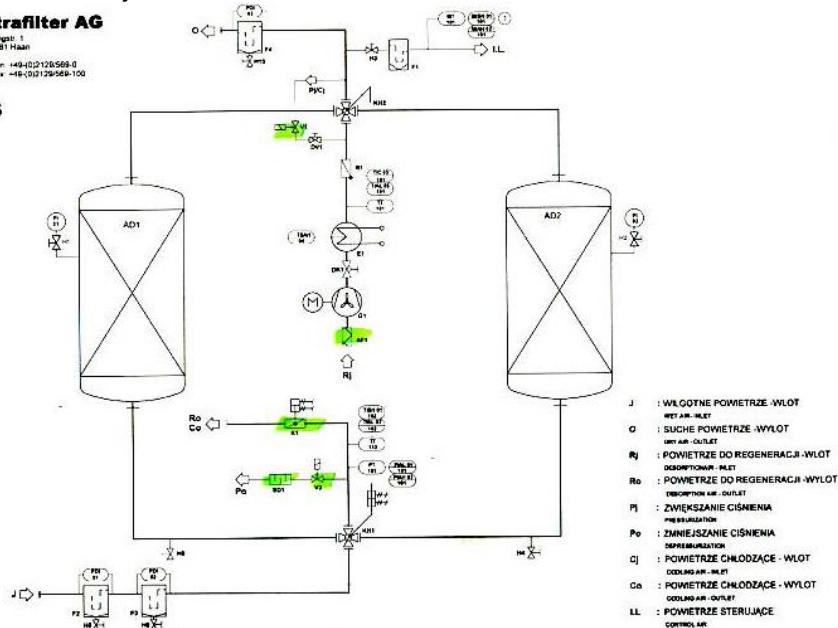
trafilter AG
ngstr. 1
81 Haan
n: +49-(0)2129/569-0
x: +49-(0)2129/569-100

O
LL
Pj/Cj
KH2
AD1
AD2
E1
G1
Rj
Ro
Co
Po
KH1
J
F2
F3
H7
H2
H8
H4

J : WILGOTNE POWIETRZE -WLOT
WET AIR - INLET
O : SUCHE POWIETRZE -WYLOT
DRY AIR - OUTLET
Rj : POWIETRZE DO REGENERACJI -WLOT
DESORPTIONAIR - INLET
Ro : POWIETRZE DO REGENERACJI -WYLOT
DESORPTION AIR - OUTLET
Pj : ZWIĘKSZANIE CIŚNIENIA
PRESSURIZATION
Po : ZMNIEJSZANIE CIŚNIENIA
DEPRESSURIZATION
Cj : POWIETRZE CHŁODZĄCE - WLOT
COOLING AIR - INLET
Co : POWIETRZE CHŁODZĄCE - WYLOT
COOLING AIR - OUTLET
LL : POWIETRZE STERUJĄCE
CONTROL AIR